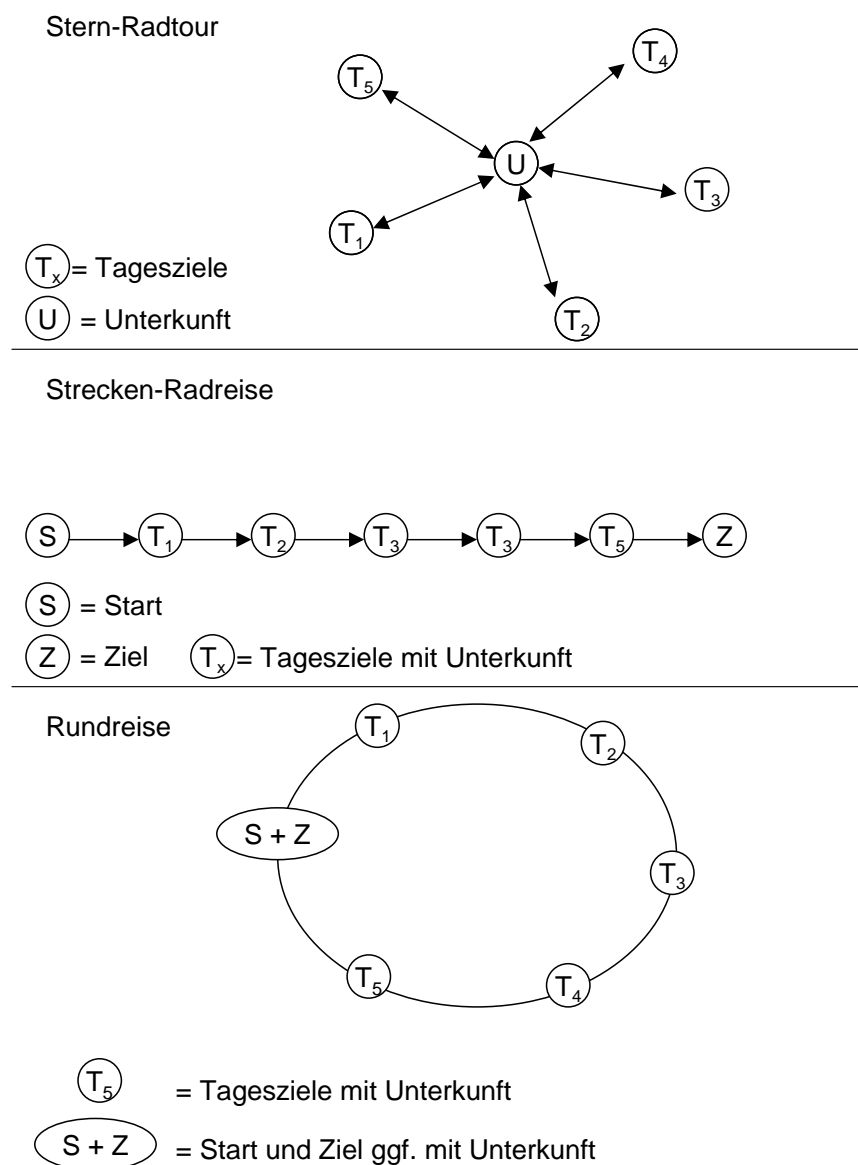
Stern-Radtour

$T_4$

$T_5$

U

$T_3$

$T_1$

$T_x$ = Tagesziele

U = Unterkunft

$T_2$

Strecken-Radreise

S → $T_1$ → $T_2$ → $T_3$ → $T_3$ → $T_5$ → Z

S = Start

Z = Ziel $T_x$ = Tagesziele mit Unterkunft

Rundreise

$T_1$

$T_2$

S + Z

$T_3$

$T_5$

$T_4$

$T_5$ = Tagesziele mit Unterkunft

S + Z = Start und Ziel ggf. mit Unterkunft